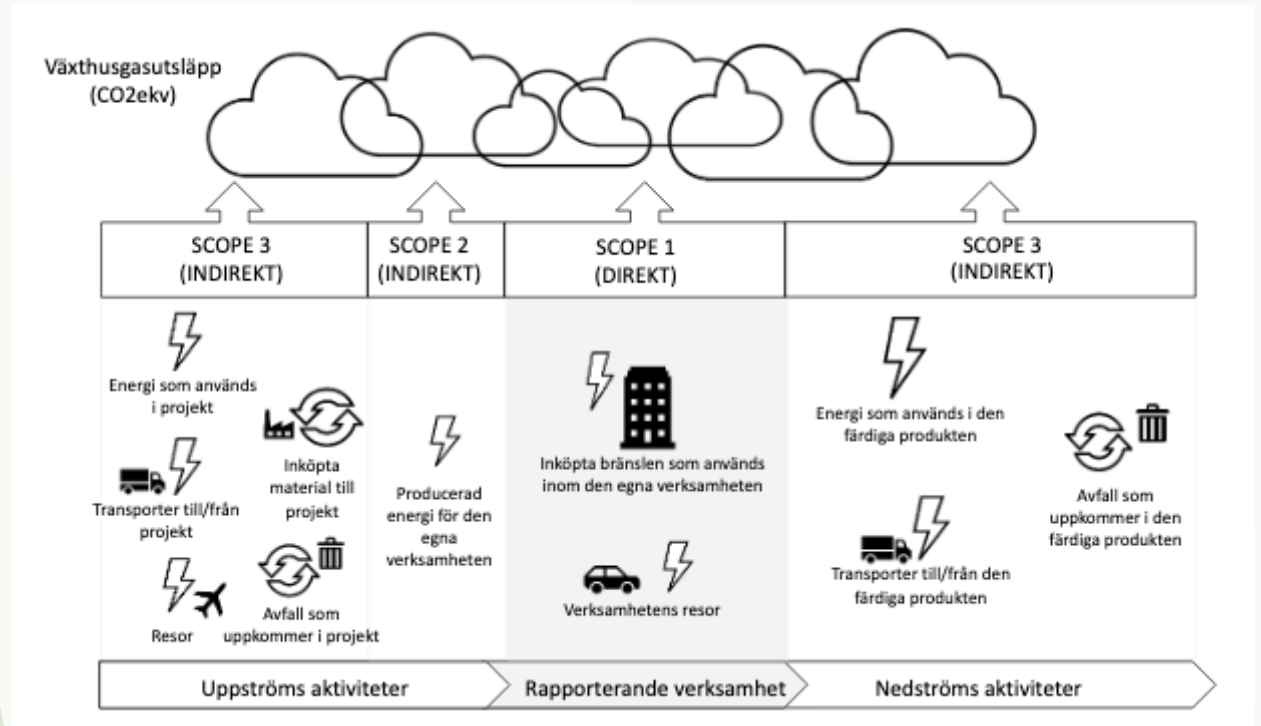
Växthusgasutsläpp (CO2ekv)

SCOPE 3 (INDIREKT)

SCOPE 2 (INDIREKT)

SCOPE 1 (DIREKT)

SCOPE 3 (INDIREKT)

Energi som används i projekt

Inköpta material till projekt

Transporter till/från projekt

Resor

Avfall som uppkommer i projekt

Producerad energi för den egna verksamheten

Inköpta bränslen som används inom den egna verksamheten

Verksamhetens resor

Energi som används i den färdiga produkten

Avfall som uppkommer i den färdiga produkten

Transporter till/från den färdiga produkten

Uppströms aktiviteter

Rapporterande verksamhet

Nedströms aktiviteter